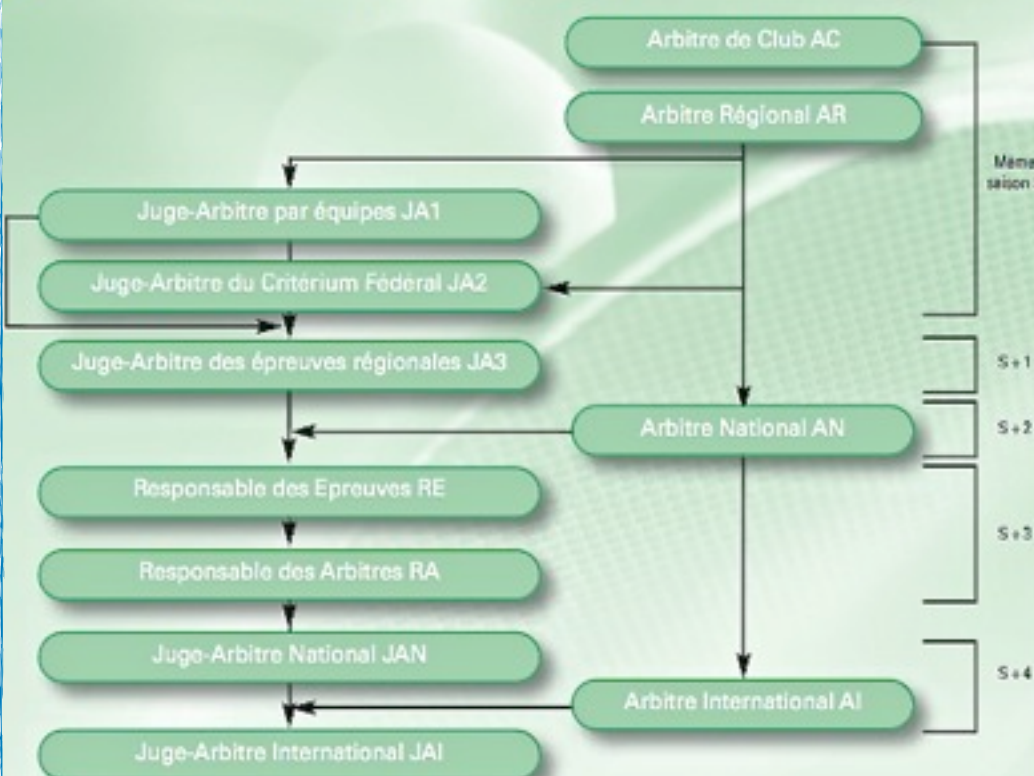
Arbitre de Club AC

Arbitre Régional AR

Même saison

Juge-Arbitre par équipes JA1

Juge-Arbitre du Critérium Fédéral JA2

Juge-Arbitre des épreuves régionales JA3

S+1

Arbitre National AN

S+2

Responsable des Epreuves RE

S+3

Responsable des Arbitres RA

Juge-Arbitre National JAN

S+4

Arbitre International AI

Juge-Arbitre International JAI